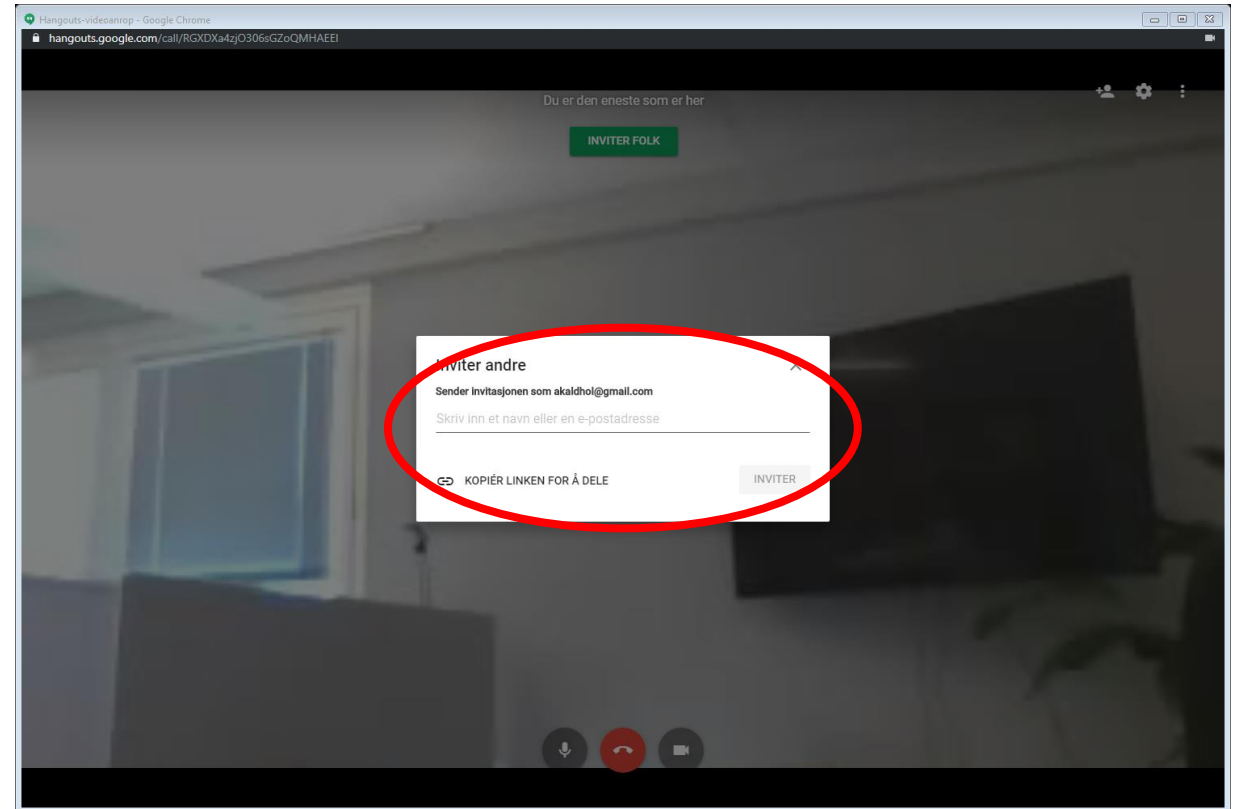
Hangouts-videoanrop - Google Chrome

hangouts.google.com/call/RGXDXa4zjO306sGZoQMHAEEI

Du er den eneste som er her

INVITER FOLK

Inviter andre

Sender invitasjonen som akaldhol@gmail.com

Skriv inn et navn eller en e-postadresse

KOPIÉR LINKEN FOR Å DELE

INVITER